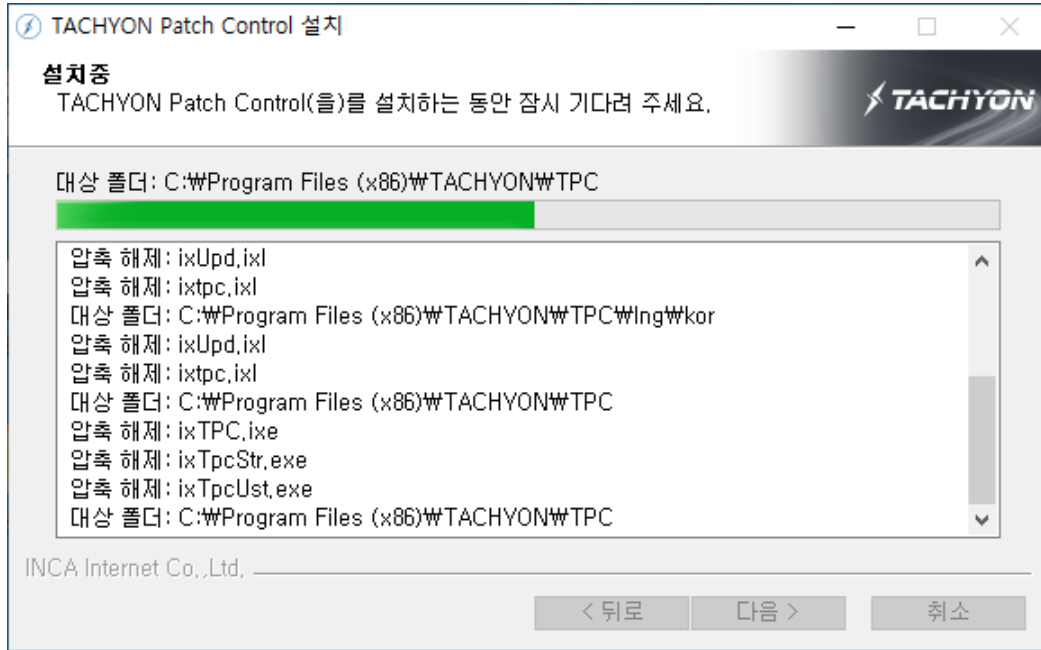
TACHYON Patch Control 설치

설치중
TACHYON Patch Control(을)를 설치하는 동안 잠시 기다려 주세요.

TACHYON

대상 폴더: C:₩Program Files (x86)₩TACHYON₩TPC

압축 해제: ixUpd.ixl
압축 해제: ixtpc.ixl
대상 폴더: C:₩Program Files (x86)₩TACHYON₩TPC₩lng₩kor
압축 해제: ixUpd.ixl
압축 해제: ixtpc.ixl
대상 폴더: C:₩Program Files (x86)₩TACHYON₩TPC
압축 해제: ixTPC.ixe
압축 해제: ixTpcStr.exe
압축 해제: ixTpcUst.exe
대상 폴더: C:₩Program Files (x86)₩TACHYON₩TPC

INCA Internet Co.,Ltd.

< 뒤로
다음 >
취소